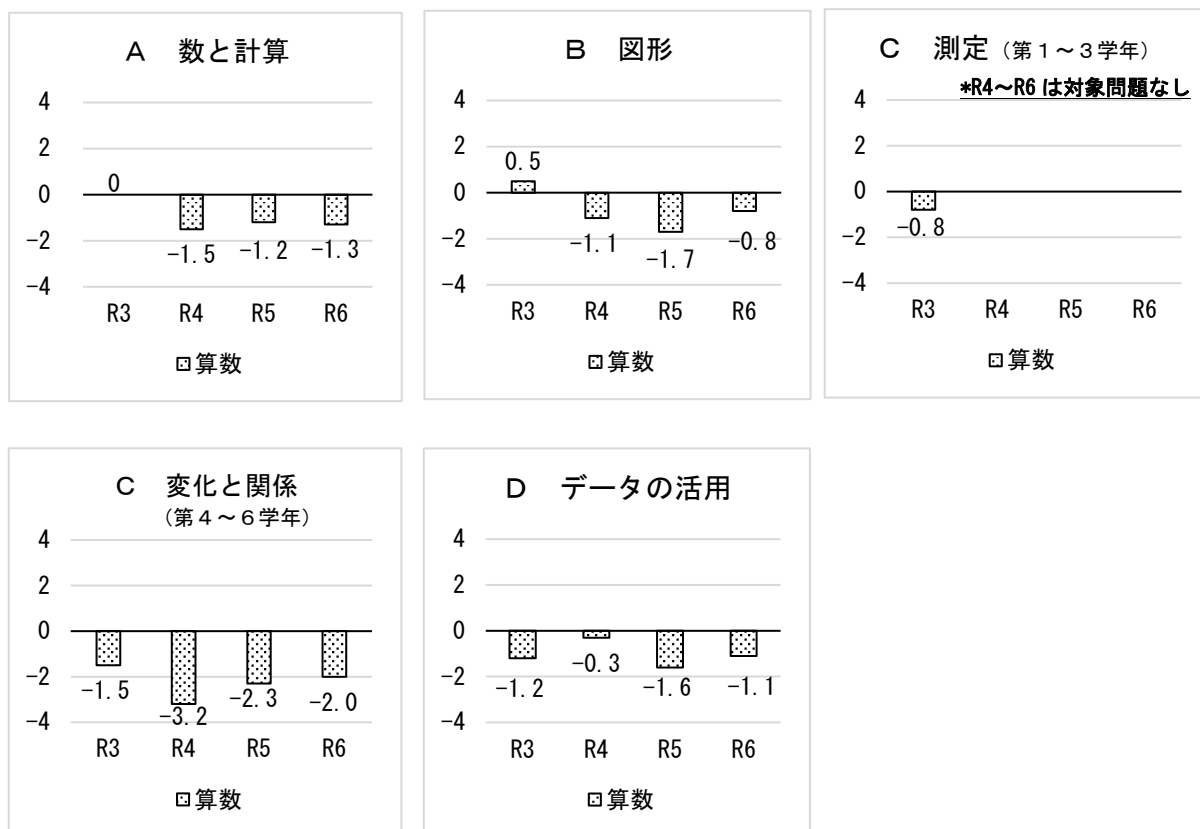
A　数と計算

4
2
0
−2
−4

0
−1.5
−1.2
−1.3

R3　R4　R5　R6

算数

B　図形

4
2
0
−2
−4

0.5
−1.1
−1.7
−0.8

R3　R4　R5　R6

算数

C　測定（第１～３学年）

*R4～R6 は対象問題なし

4
2
0
−2
−4

−0.8

R3　R4　R5　R6

算数

C　変化と関係（第４～６学年）

4
2
0
−2
−4

−1.5
−3.2
−2.3
−2.0

R3　R4　R5　R6

算数

D　データの活用

4
2
0
−2
−4

−1.2
−0.3
−1.6
−1.1

R3　R4　R5　R6

算数